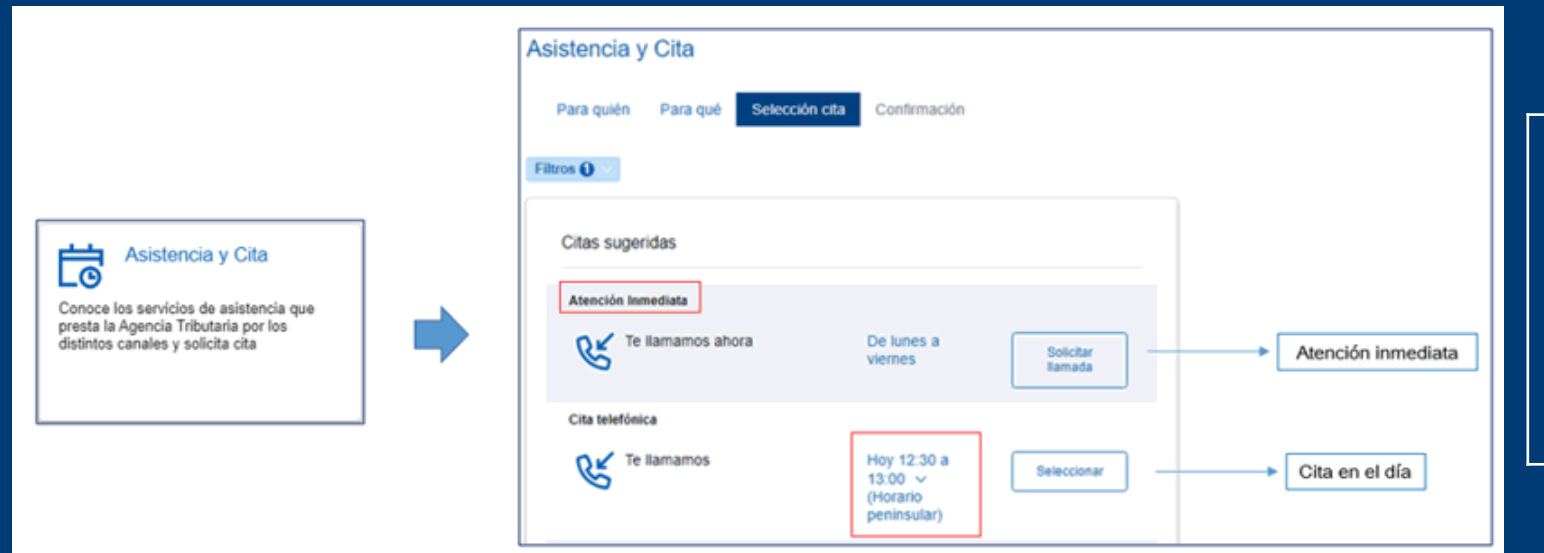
Asistencia y Cita

Conoce los servicios de asistencia que presta la Agencia Tributaria por los distintos canales y solicita cita

Asistencia y Cita

Para quién Para qué Selección cita Confirmación

Filtros

Citas sugeridas

Atención Inmediata

Te llamamos ahora

De lunes a viernes

Solicitar llamada

Atención inmediata

Cita telefónica

Te llamamos

Hoy 12:30 a 13:00 (Horario peninsular)

Seleccionar

Cita en el día